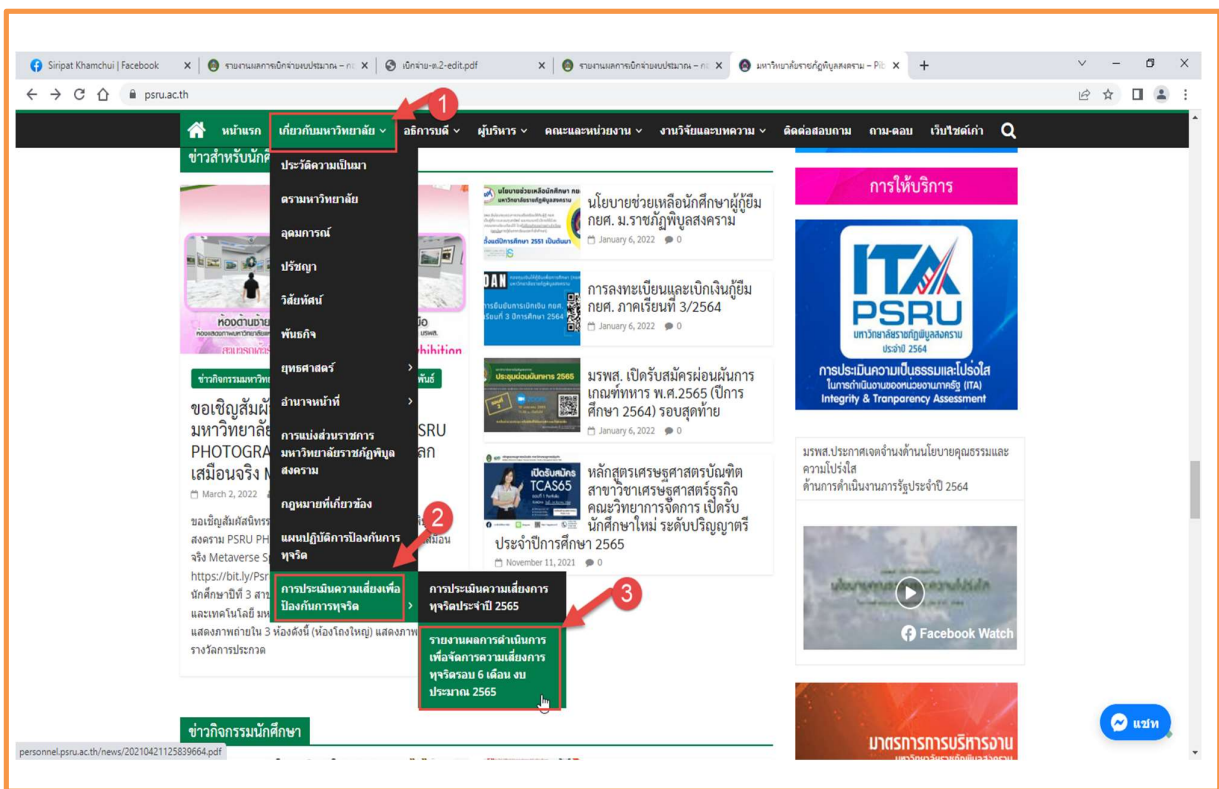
Siripat Khamchui | Facebook
รายงานผลการเบิกจ่ายงบประมาณ
เบิกจ่าย-ต.2-edit.pdf
รายงานผลการเบิกจ่ายงบประมาณ
มหาวิทยาลัยราชภัฏพิบูลสงคราม – Pib

psru.ac.th

หน้าแรก
เกี่ยวกับมหาวิทยาลัย
อธิการบดี
ผู้บริหาร
คณะและหน่วยงาน
งานวิจัยและบทความ
ติดต่อสอบถาม
ถาม-ตอบ
เว็บไซต์เก่า

1

ข่าวสำหรับนัก

ประวัติความเป็นมา
ตรามหาวิทยาลัย
อุดมการณ์
ปรัชญา
วิสัยทัศน์
พันธกิจ
ยุทธศาสตร์
อำนาจหน้าที่
การแบ่งส่วนราชการ มหาวิทยาลัยราชภัฏพิบูลสงคราม
กฎหมายที่เกี่ยวข้อง
แผนปฏิบัติการป้องกันการทุจริต
การประเมินความเสี่ยงเพื่อป้องกันการทุจริต

2

การประเมินความเสี่ยงการทุจริตประจำปี 2565
รายงานผลการดำเนินการเพื่อจัดการความเสี่ยงการทุจริตรอบ 6 เดือน งบประมาณ 2565

3

ห้องต้นอ้าย
Exhibition
ข่าวกิจกรรมมหาวิ
พันธ์

ขอเชิญสัมผั
มหาวิทยาลั
PHOTOGRA
เสมือนจริง M
PSRU
ลก

March 2, 2022

ขอเชิญสัมผัสนิทร
สงคราม PSRU PH
จริง Metaverse S
https://bit.ly/Psr
นักศึกษาปีที่ 3 สาข
และเทคโนโลยี มห
แสดงภาพถ่ายใน 3 ห้องดังนี้ (ห้องโถงใหญ่) แสดงภาพ
รางวัลการประกวด

นโยบายช่วยเหลือนักศึกษาผู้กู้ยืม กยศ. ม.ราชภัฏพิบูลสงคราม
January 6, 2022 0

การลงทะเบียนและเบิกเงินกู้ยืม กยศ. ภาคเรียนที่ 3/2564
January 6, 2022 0

มรพส. เปิดรับสมัครผ่อนผันการเกณฑ์ทหาร พ.ศ.2565 (ปีการศึกษา 2564) รอบสุดท้าย
January 6, 2022 0

หลักสูตรเศรษฐศาสตรบัณฑิต สาขาวิชาเศรษฐศาสตร์ธุรกิจ คณะวิทยาการจัดการ เปิดรับนักศึกษาใหม่ ระดับปริญญาตรี ประจำปีการศึกษา 2565
November 11, 2021 0

เปิดรับสมัคร TCAS65

การให้บริการ

ITA PSRU
มหาวิทยาลัยราชภัฏพิบูลสงคราม
ประจำปี 2564
การประเมินความเป็นธรรมและโปร่งใส
ในการดำเนินงานของหน่วยงานภาครัฐ (ITA)
Integrity & Tranparency Assessment

มรพส.ประกาศเจตจำนงต้านนโยบายคุณธรรมและความโปร่งใส
ด้านการดำเนินงานภาครัฐประจำปี 2564

Facebook Watch

มาตรการการบริหารงาน

แชท

ข่าวกิจกรรมนักศึกษา

personnel.psru.ac.th/news/20210421125839664.pdf